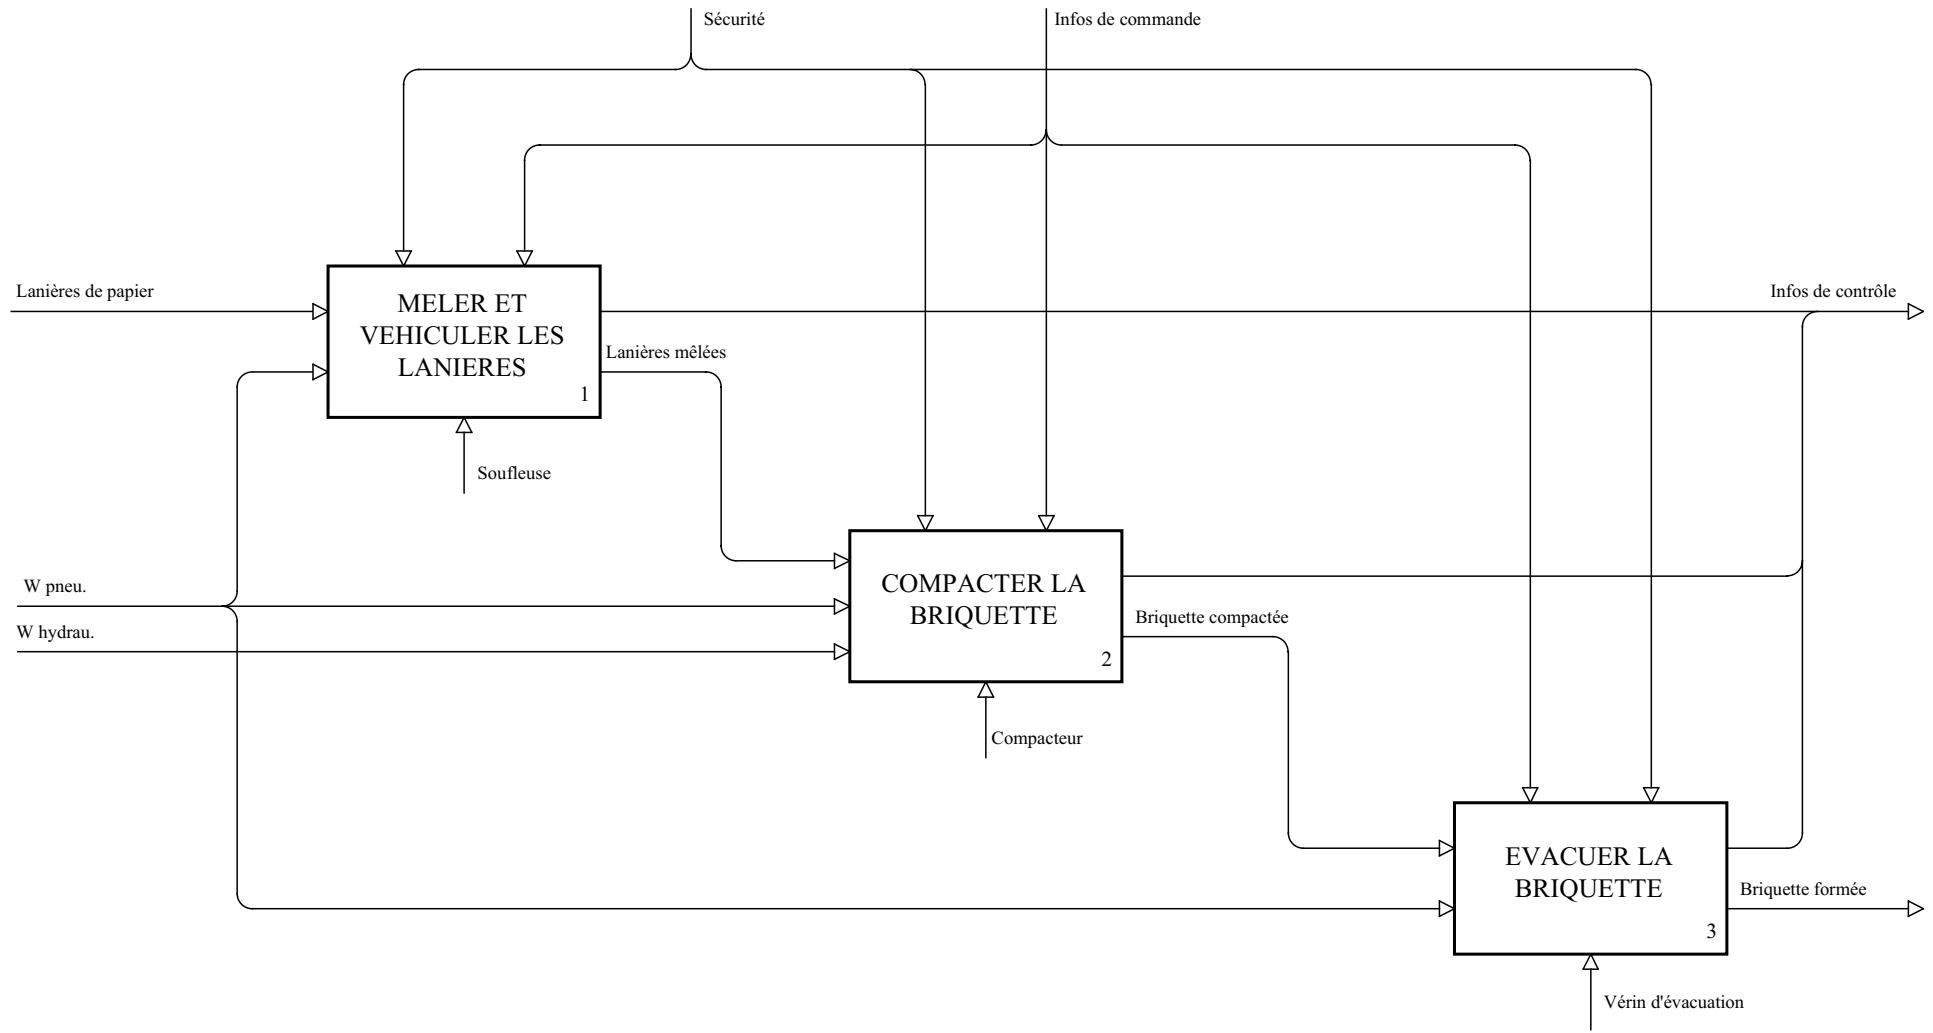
Sécurité

Infos de commande

Lanières de papier

MELER ET VEHICULER LES LANIERES

1

Infos de contrôle

Lanières mêlées

Soufleuse

COMPACTER LA BRIQUETTE

2

W pneu.

W hydrau.

Briquette compactée

Compacteur

EVACUER LA BRIQUETTE

3

Briquette formée

Vérin d'évacuation